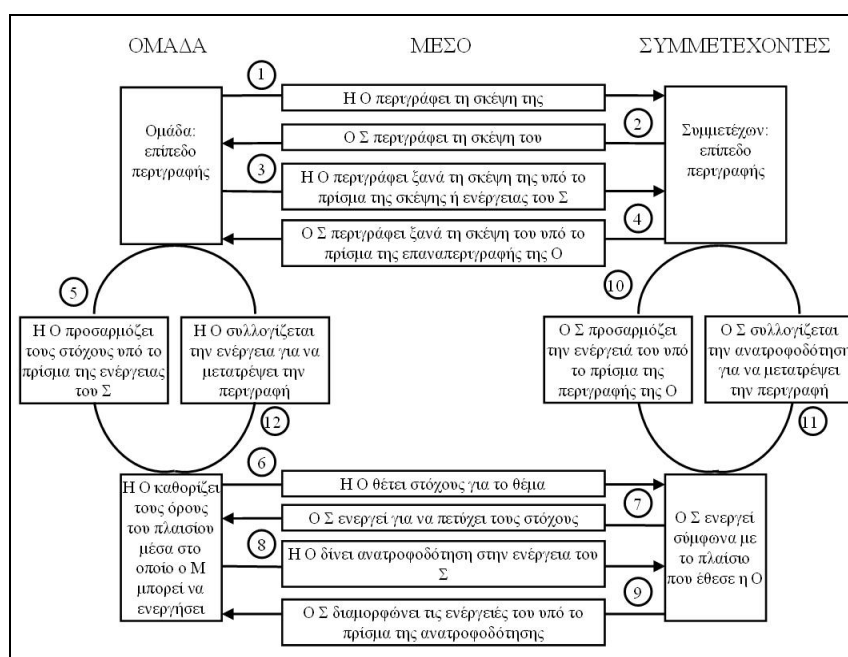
ΟΜΑΔΑ

ΜΕΣΟ

ΣΥΜΜΕΤΕΧΟΝΤΕΣ

Ομάδα: επίπεδο περιγραφής

1

Η Ο περιγράφει τη σκέψη της

2

Ο Σ περιγράφει τη σκέψη του

Συμμετέχων: επίπεδο περιγραφής

3

Η Ο περιγράφει ξανά τη σκέψη της υπό το πρίσμα της σκέψης ή ενέργειας του Σ

4

Ο Σ περιγράφει ξανά τη σκέψη του υπό το πρίσμα της επαναπεριγραφής της Ο

5

Η Ο προσαρμόζει τους στόχους υπό το πρίσμα της ενέργειας του Σ

Η Ο συλλογίζεται την ενέργεια για να μετατρέψει την περιγραφή

12

10

Ο Σ προσαρμόζει την ενέργειά του υπό το πρίσμα της περιγραφής της Ο

Ο Σ συλλογίζεται την ανατροφοδότηση για να μετατρέψει την περιγραφή

11

Η Ο καθορίζει τους όρους του πλαισίου μέσα στο οποίο ο Μ μπορεί να ενεργήσει

6

Η Ο θέτει στόχους για το θέμα

7

Ο Σ ενεργεί για να πετύχει τους στόχους

8

Η Ο δίνει ανατροφοδότηση στην ενέργεια του Σ

9

Ο Σ διαμορφώνει τις ενέργειές του υπό το πρίσμα της ανατροφοδότησης

Ο Σ ενεργεί σύμφωνα με το πλαίσιο που έθεσε η Ο